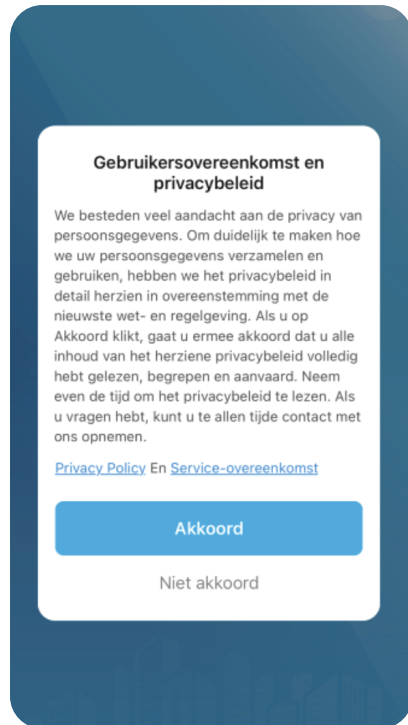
Gebruikersovereenkomst en privacybeleid

We besteden veel aandacht aan de privacy van persoonsgegevens. Om duidelijk te maken hoe we uw persoonsgegevens verzamelen en gebruiken, hebben we het privacybeleid in detail herzien in overeenstemming met de nieuwste wet- en regelgeving. Als u op Akkoord klikt, gaat u ermee akkoord dat u alle inhoud van het herziene privacybeleid volledig hebt gelezen, begrepen en aanvaard. Neem even de tijd om het privacybeleid te lezen. Als u vragen hebt, kunt u te allen tijde contact met ons opnemen.

Privacy Policy En Service-overeenkomst

Akkoord

Niet akkoord